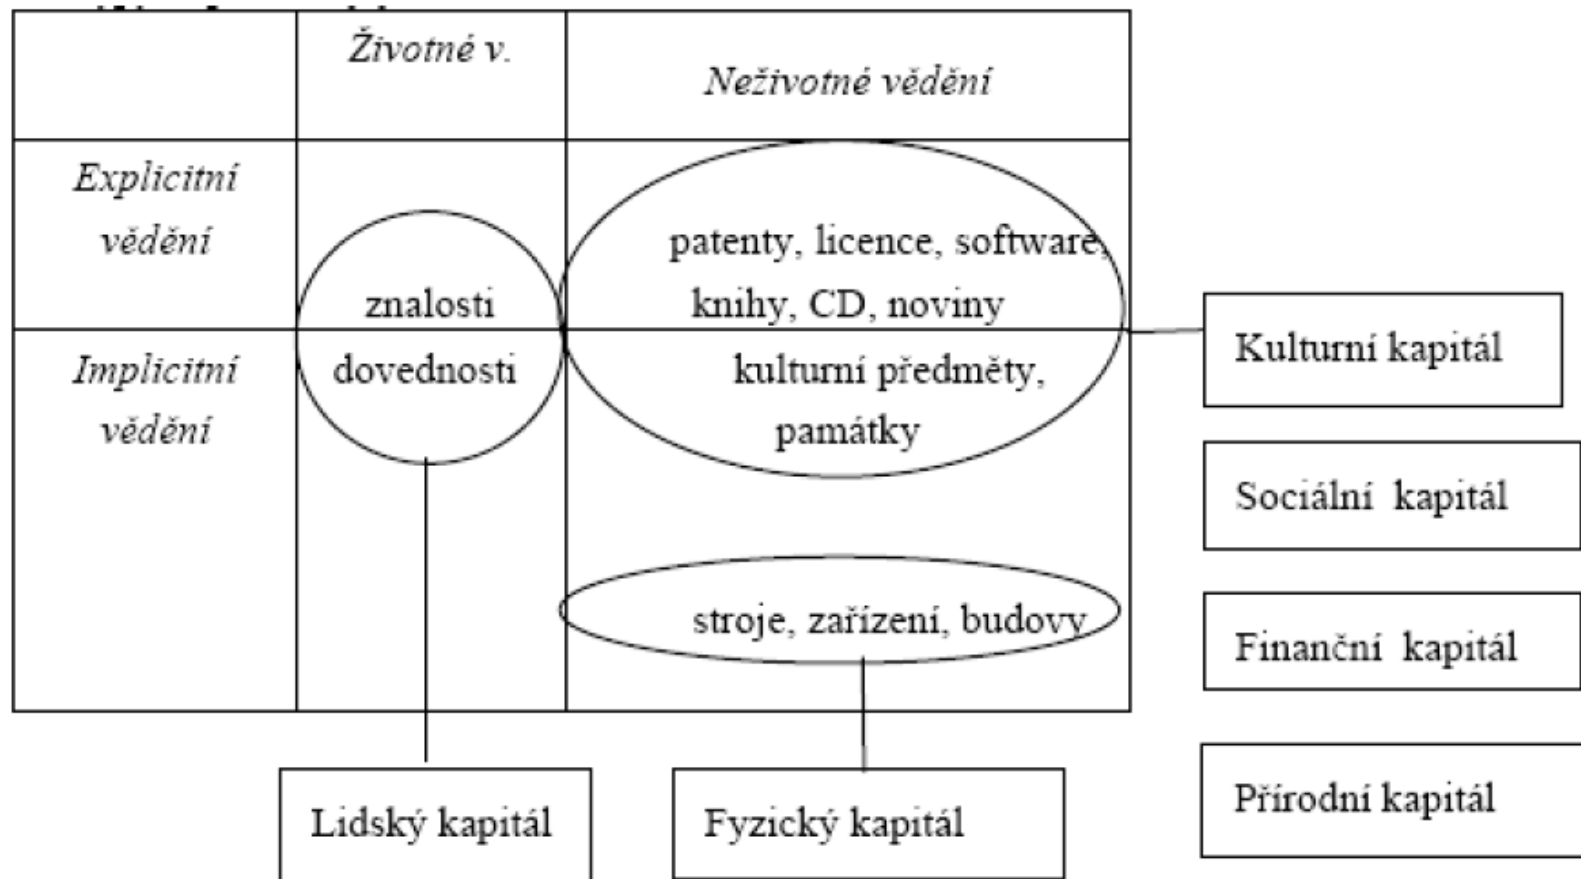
| | Životné v. | Neživotné vědění |
|---|---|---|
| Explicitní vědění | znalosti | patenty, licence, software, knihy, CD, noviny |
| Implicitní vědění | dovednosti | kulturní předměty, památky |
| | | stroje, zařízení, budovy |

Kulturní kapitál

Sociální kapitál

Finanční kapitál

Přírodní kapitál

Lidský kapitál

Fyzický kapitál